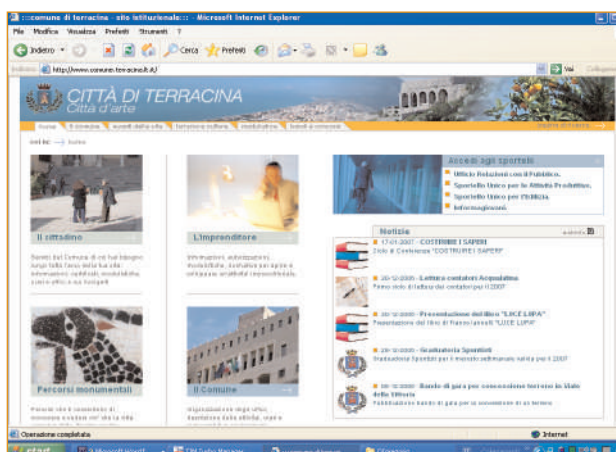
:::comune di terracina - sito istituzionale::: - Microsoft Internet Explorer

File Modifica Visualizza Preferiti Strumenti ?

Indietro Cerca Preferiti

Indirizzo http://www.comune.terracina.lt.it/ Vai Collegamenti

CITTÀ DI TERRACINA
Città d'arte

Home | Il cittadino | Eventi della città | Terracina cultura | Modulistica | Bandi di concorso

sei in: Home

Il cittadino

Benvenuti nel Comune di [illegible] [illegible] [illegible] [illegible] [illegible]

L'imprenditore

Informazioni, autorizzazioni, modulistica, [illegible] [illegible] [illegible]

Percorsi monumentali

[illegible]

Il Comune

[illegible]

Accedi agli sportelli

Ufficio Relazioni con il Pubblico.
Sportello Unico per le Attività Produttive.
Sportello Unico per l'Edilizia.
Informagiovani.

Notizie

17-01-2007 - COSTRUIRE I SAPERI
Ciclo di Conferenze "COSTRUIRE I SAPERI"

20-12-2006 - Lettura contatori Acquedotto
Primo ciclo di lettura dei contatori per il 2007

20-12-2006 - Presentazione del libro "LUCE LUPA"
Presentazione del libro di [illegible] "LUCE LUPA"

20-12-2006 - Graduatoria Sportelli
Graduatoria Sportelli per il mercato settimanale valida per il 2007

18-12-2006 - Bando di gara per concessione terreno in Viale della Vittoria
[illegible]

Operazione completata

Internet

start